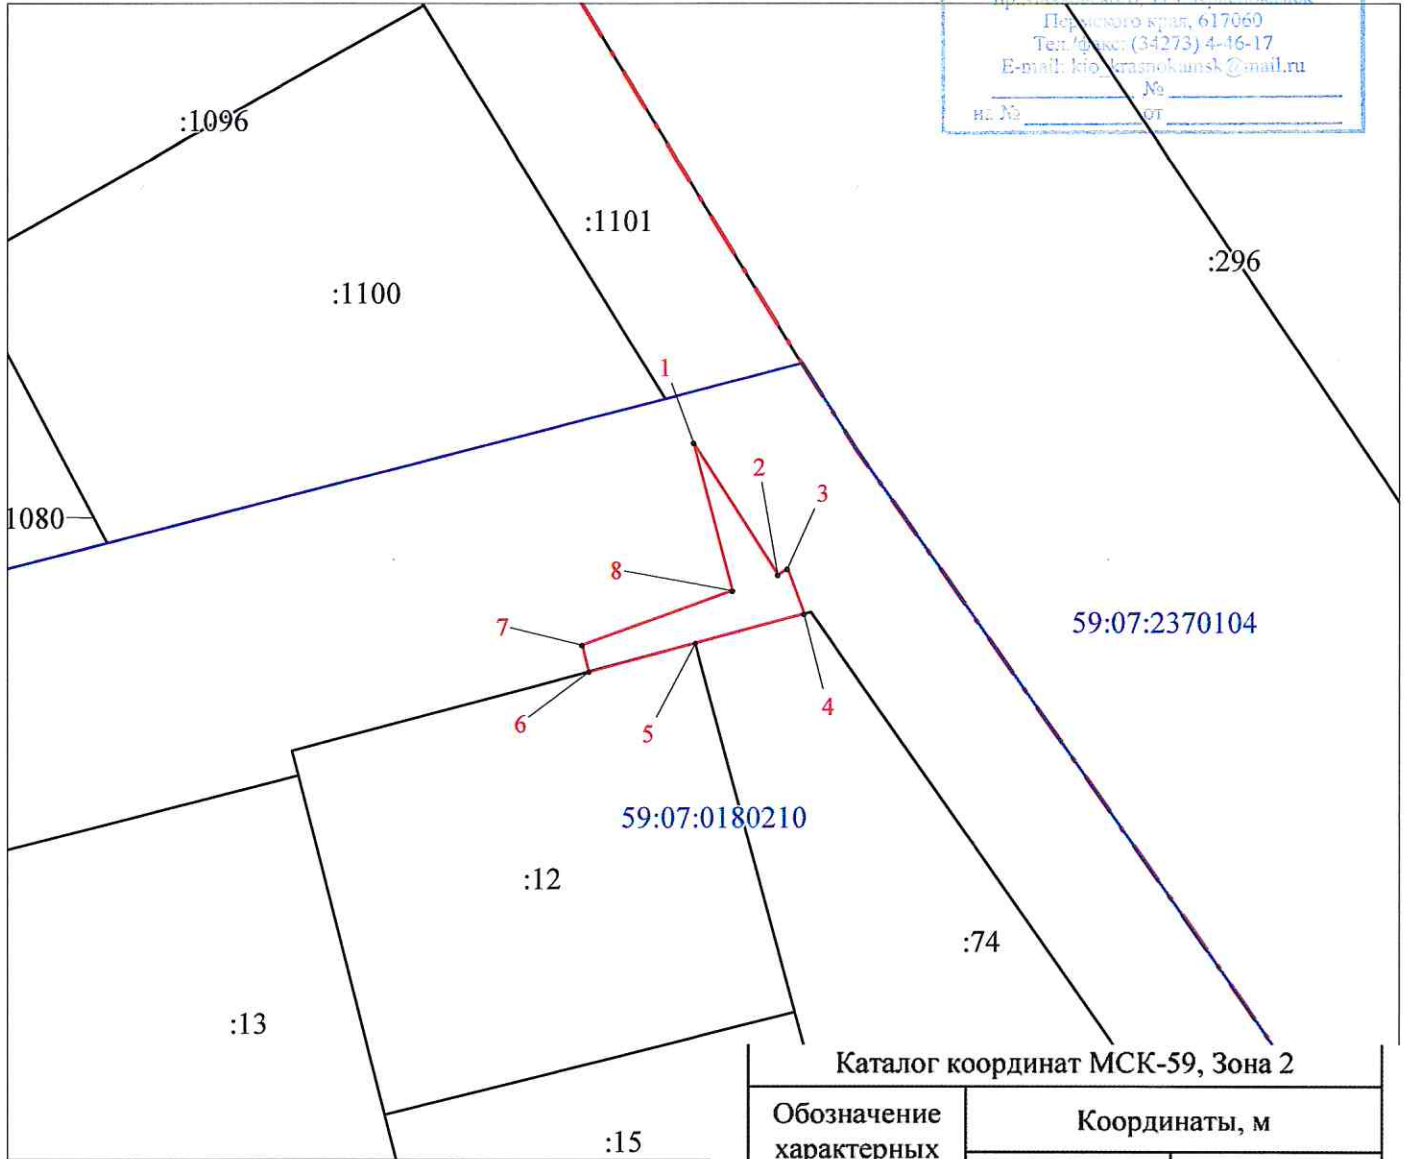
Пермского края, 617060
Тел./факс: (34273) 4-46-17
E-mail: kio_krasnokamsk@mail.ru
№
на № от

:1096
:1101
:1100
:296
1
2
3
1080
8
7
6
5
4
59:07:2370104
59:07:0180210
:12
:74
:13
:15

Каталог координат МСК-59, Зона 2

| Обозначение характерных | Координаты, м |
|---|---|